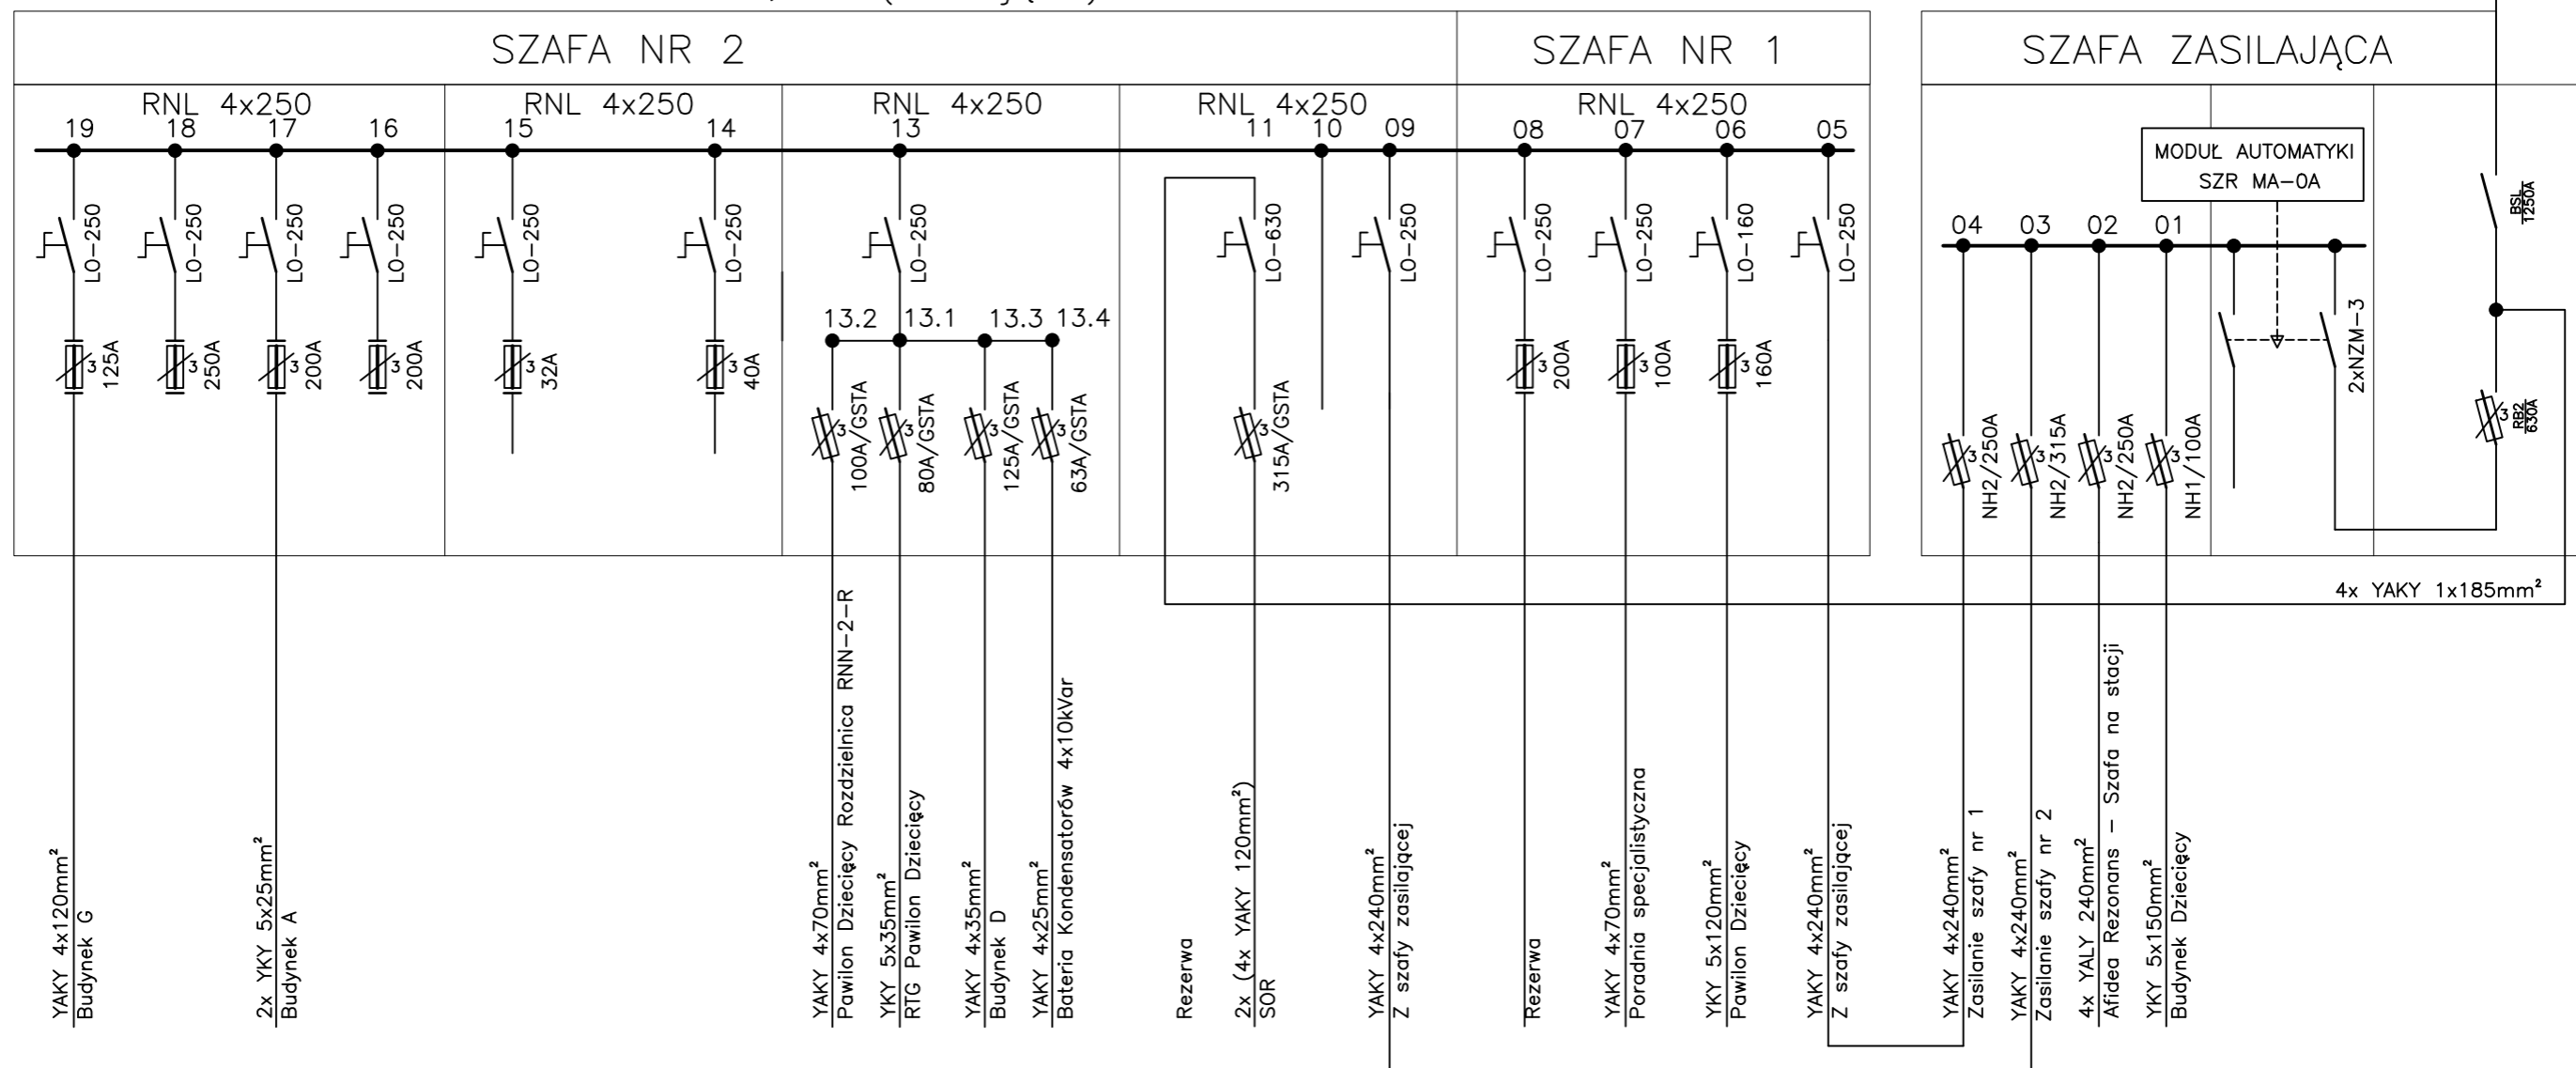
SZAFA NR 2

SZAFA NR 1

SZAFA ZASILAJĄCA

RNL 4x250
19 18 17 16

RNL 4x250
15 14

RNL 4x250
13

RNL 4x250
11 10 09

RNL 4x250
08 07 06 05

MODUŁ AUTOMATYKI
SZR MA-0A

LO-250 LO-250 LO-250 LO-250 LO-250 LO-250 LO-250 LO-630 LO-250 LO-250 LO-250 LO-160 LO-250

04 03 02 01

BSL
1250A

13.2 13.1 13.3 13.4

2xNZM-3

3 125A
3 250A
3 200A
3 200A
3 32A
3 40A
3 200A
3 100A
3 160A

3 100A/GSTA
3 80A/GSTA
3 125A/GSTA
3 63A/GSTA
3 315A/GSTA

RB2
630A

3 NH2/250A
3 NH2/315A
3 NH2/250A
3 NH1/100A

4x YAKY 1x185mm²

YAKY 4x120mm²
Budynek G

2x YKY 5x25mm²
Budynek A

YAKY 4x70mm²
Pawilon Dziecięcy Rozdzielnica RNN-2-R

YKY 5x35mm²
RTG Pawilon Dziecięcy

YAKY 4x35mm²
Budynek D

YAKY 4x25mm²
Bateria Kondensatorów 4x10kVar

Rezerwa

2x (4x YAKY 120mm²)
SOR

YAKY 4x240mm²
Z szafy zasilajqcej

Rezerwa

YAKY 4x70mm²
Poradnia specjalistyczna

YKY 5x120mm²
Pawilon Dziecięcy

YAKY 4x240mm²
Z szafy zasilajqcej

YAKY 4x240mm²
Zasilanie szafy nr 1

YAKY 4x240mm²
Zasilanie szafy nr 2

4x YALY 240mm²
Afidea Rezonans - Szafa na stacji

YKY 5x150mm²
Budynek Dziecięcy